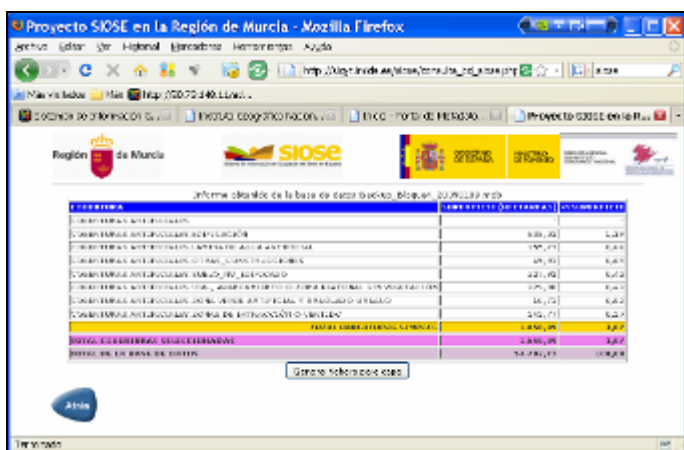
Proyecto SIOSE en la Región de Murcia - Mozilla Firefox

Archivo Editar Ver Historial Marcadores Herramientas Ayuda

http://siose.inde.es/siose/consulta_bd_siose.php

Más visitados Más http://80.73.149.11/...

Catálogo de información G... | Instituto Geográfico Nacion... | Inicio - Portal de Metadat... | Proyecto SIOSE en la R...

Región de Murcia

SIOSE

Informe obtenido de la base de datos SIOSE_Bloque_20090133.mdb

| COBERTURA | SUPERFICIE (HECTÁREAS) | PORCENTAJE |
|---|---|---|
| COBERTURAS ARTIFICIALES | | |
| COBERTURAS ARTIFICIALES: EDIFICACIÓN | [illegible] | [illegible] |
| COBERTURAS ARTIFICIALES: LÁMINA DE AGUA ARTIFICIAL | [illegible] | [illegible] |
| COBERTURAS ARTIFICIALES: OTRAS CONSTRUCCIONES | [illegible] | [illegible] |
| COBERTURAS ARTIFICIALES: SUELO NO EDIFICADO | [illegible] | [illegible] |
| COBERTURAS ARTIFICIALES: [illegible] | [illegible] | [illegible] |
| COBERTURAS ARTIFICIALES: ZONAS VERDES ARTIFICIAL Y ARBOLADO URBANO | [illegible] | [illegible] |
| COBERTURAS ARTIFICIALES: ZONAS DE EXTRACCIÓN O VERTIDO | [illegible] | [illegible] |
| TOTAL COBERTURAS SIMPLES | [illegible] | 3,07 |
| TOTAL COBERTURAS SELECCIONADAS | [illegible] | 3,07 |
| TOTAL DE LA BASE DE DATOS | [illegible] | 100,00 |

Generar informe de esta capa

Atrás

Terminado